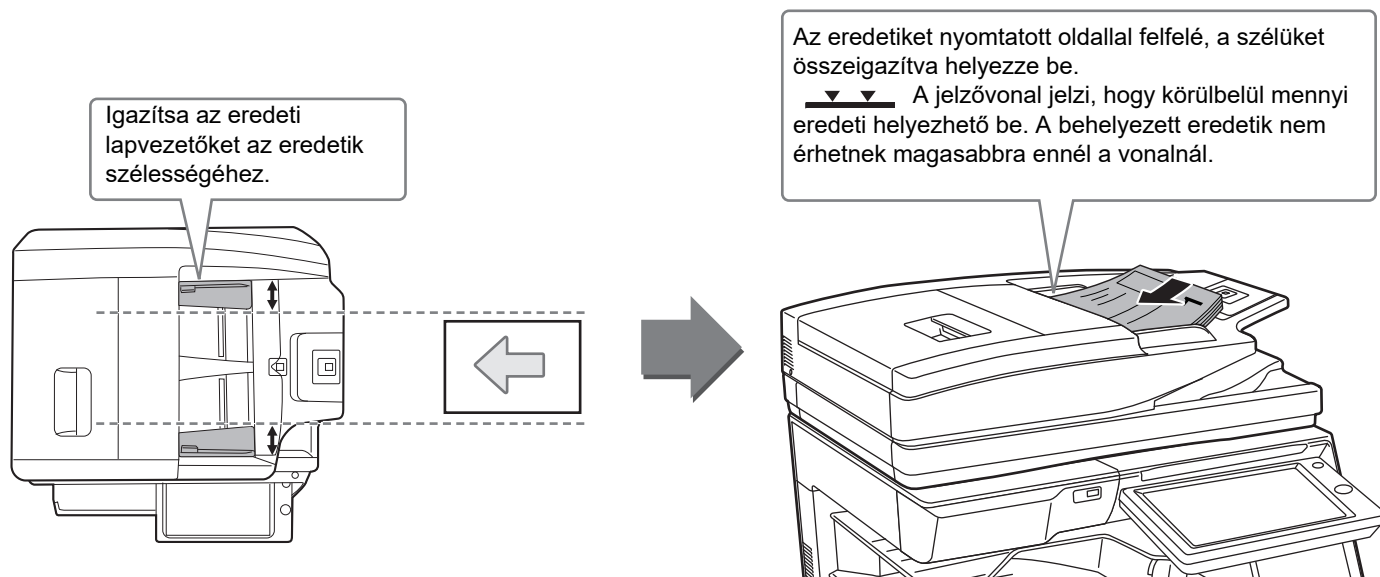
Igazítsa az eredeti lapvezetőket az eredetik szélességéhez.

Az eredetiket nyomtatott oldallal felfelé, a szélüket összeigazítva helyezze be.
A jelzővonal jelzi, hogy körülbelül mennyi eredeti helyezhető be. A behelyezett eredetik nem érhetnek magasabbra ennél a vonalnál.